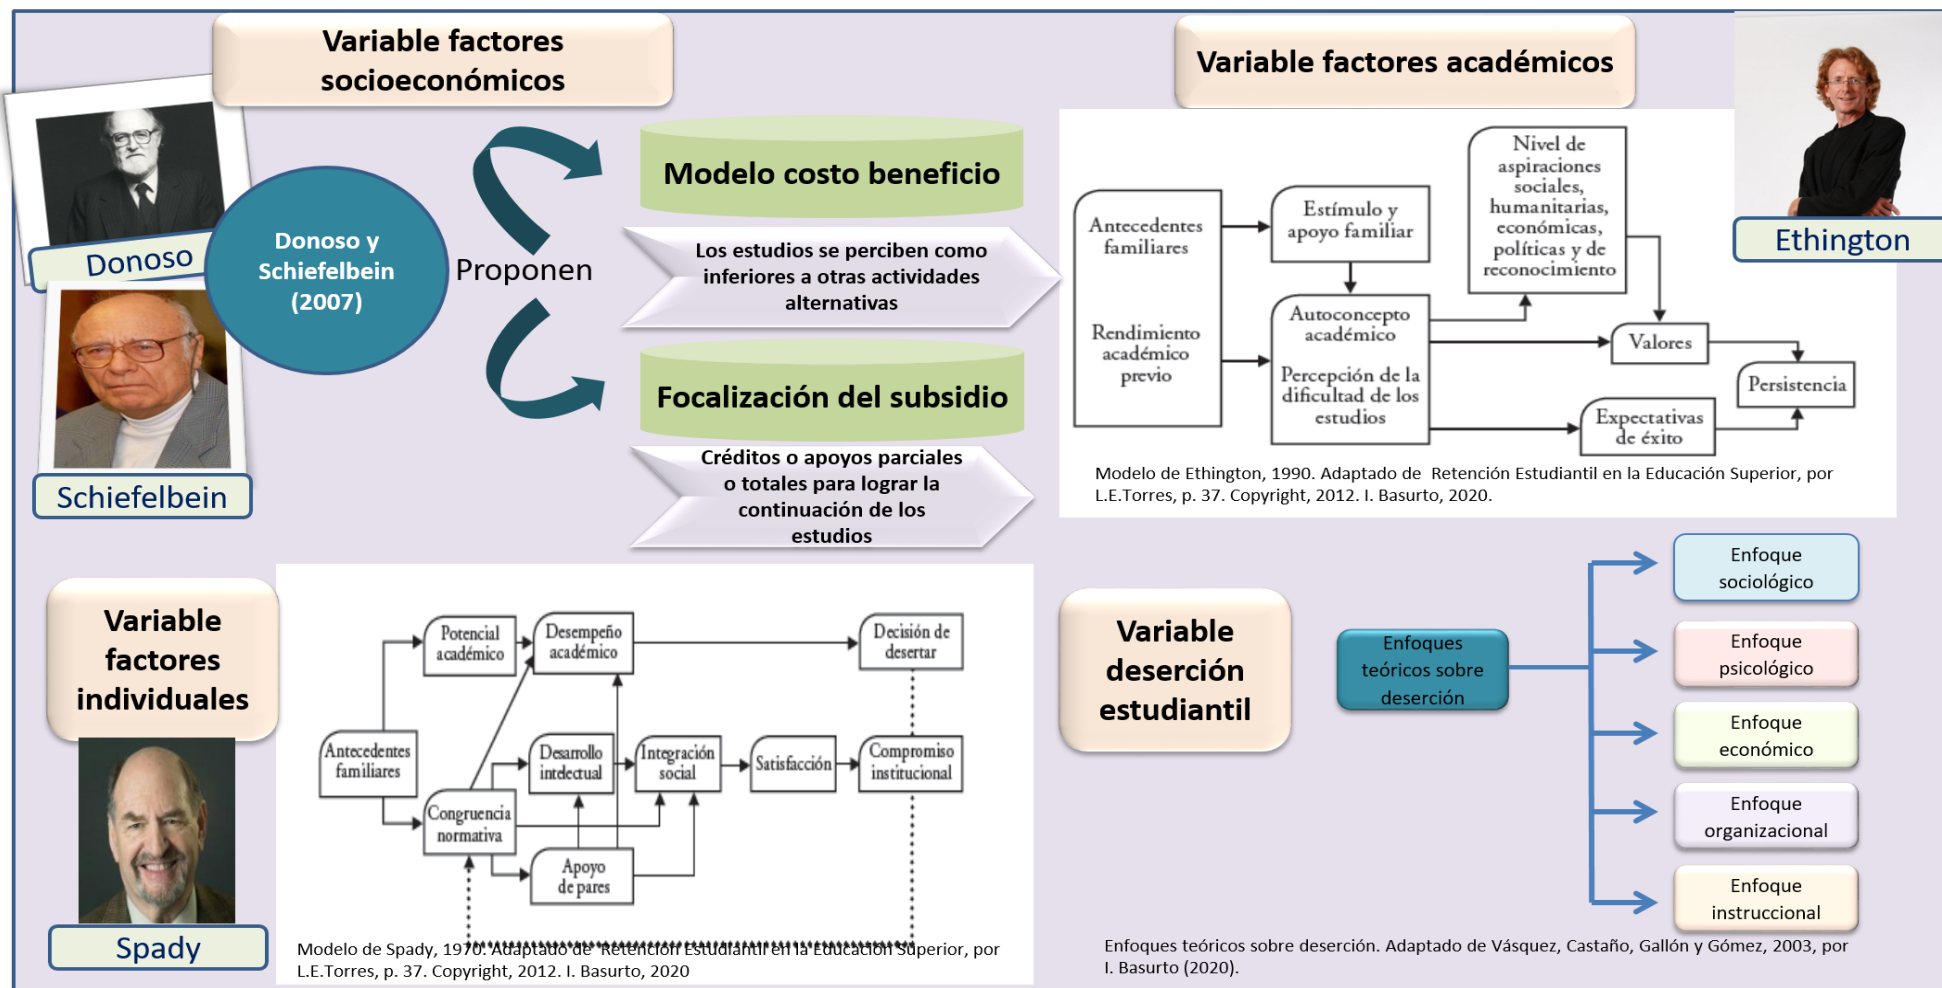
Variable factores socioeconómicos

Donoso

Donoso y Schiefelbein (2007)

Schiefelbein

Proponen

Modelo costo beneficio

Los estudios se perciben como inferiores a otras actividades alternativas

Focalización del subsidio

Créditos o apoyos parciales o totales para lograr la continuación de los estudios

Variable factores académicos

Ethington

Antecedentes familiares

Rendimiento académico previo

Estímulo y apoyo familiar

Nivel de aspiraciones sociales, humanitarias, económicas, políticas y de reconocimiento

Autoconcepto académico

Percepción de la dificultad de los estudios

Valores

Persistencia

Expectativas de éxito

Modelo de Ethington, 1990. Adaptado de Retención Estudiantil en la Educación Superior, por L.E.Torres, p. 37. Copyright, 2012. I. Basurto, 2020.

Variable factores individuales

Spady

Potencial académico

Desempeño académico

Decisión de desertar

Antecedentes familiares

Desarrollo intelectual

Integración social

Satisfacción

Compromiso institucional

Congruencia normativa

Apoyo de pares

Modelo de Spady, 1970. Adaptado de Retención Estudiantil en la Educación Superior, por L.E.Torres, p. 37. Copyright, 2012. I. Basurto, 2020

Variable deserción estudiantil

Enfoques teóricos sobre deserción

Enfoque sociológico

Enfoque psicológico

Enfoque económico

Enfoque organizacional

Enfoque instruccional

Enfoques teóricos sobre deserción. Adaptado de Vásquez, Castaño, Gallón y Gómez, 2003, por I. Basurto (2020).